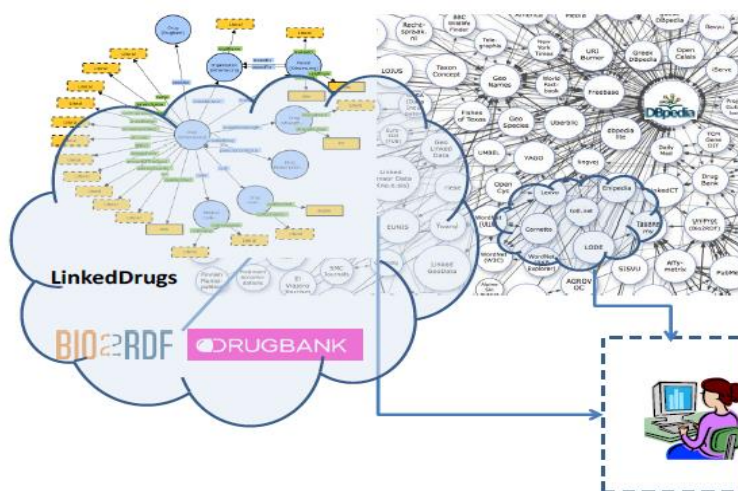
LinkedDrugs

BIO2RDF

DRUGBANK

Drug (DrugBank)

Rechtspraak.nl

BBC Wildlife Finder

Telegraphis

New York Times

URI Burner

Greek DBpedia

Open Calais

LOIUS

Taxon Concept

Geo Names

World Factbook

Freebase

DBpedia

Fishes of Texas

Geo Species

UberBlic

dbpedia lite

Daily Med

UMBEL

YAGO

lingvoj

Drug Bank

Open Cyc

Lexvo

EUNIS

Cornetto

LODE

WordNet (VUA)

WordNet (W3C)

WordNet RKBExplorer

SISVU

AGROVOC

Linked GeoData

UniProt (Bio2RDF)

Affymetrix

PubMed